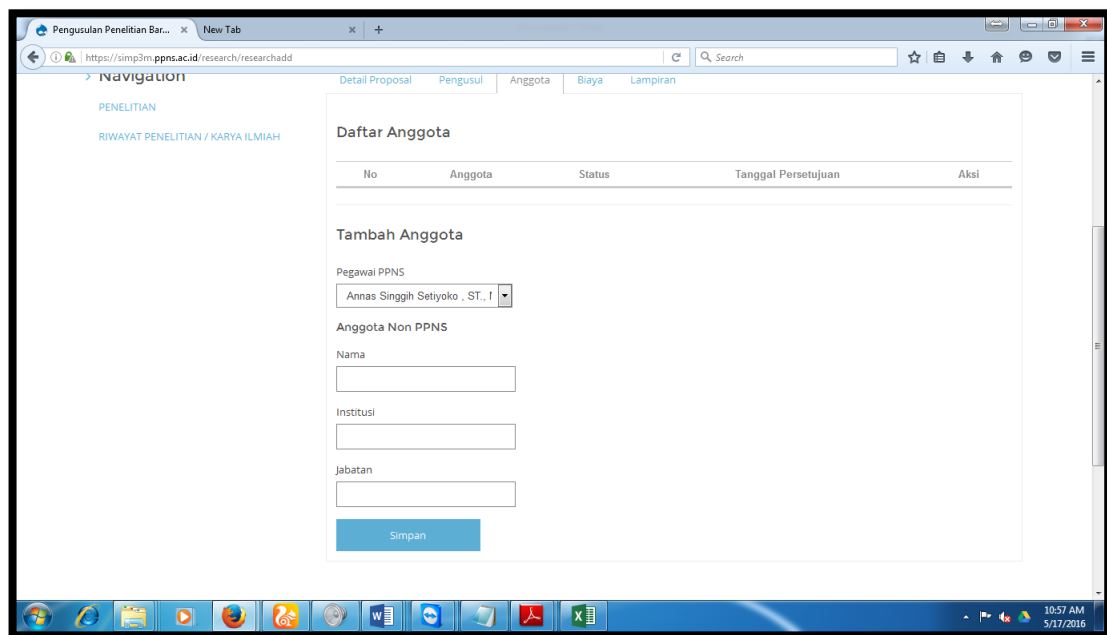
Pengusulan Penelitian Bar... ×
New Tab
× +

https://simp3m.ppns.ac.id/research/researchadd
Search

> Navigation

PENELITIAN

RIWAYAT PENELITIAN / KARYA ILMIAH

Detail Proposal
Pengusul
Anggota
Biaya
Lampiran

Daftar Anggota

| No | Anggota | Status | Tanggal Persetujuan | Aksi |
|---|---|---|---|---|

Tambah Anggota

Pegawai PPNS

Annas Singgih Setiyoko , ST., I

Anggota Non PPNS

Nama

Institusi

Jabatan

Simpan

10:57 AM
5/17/2016